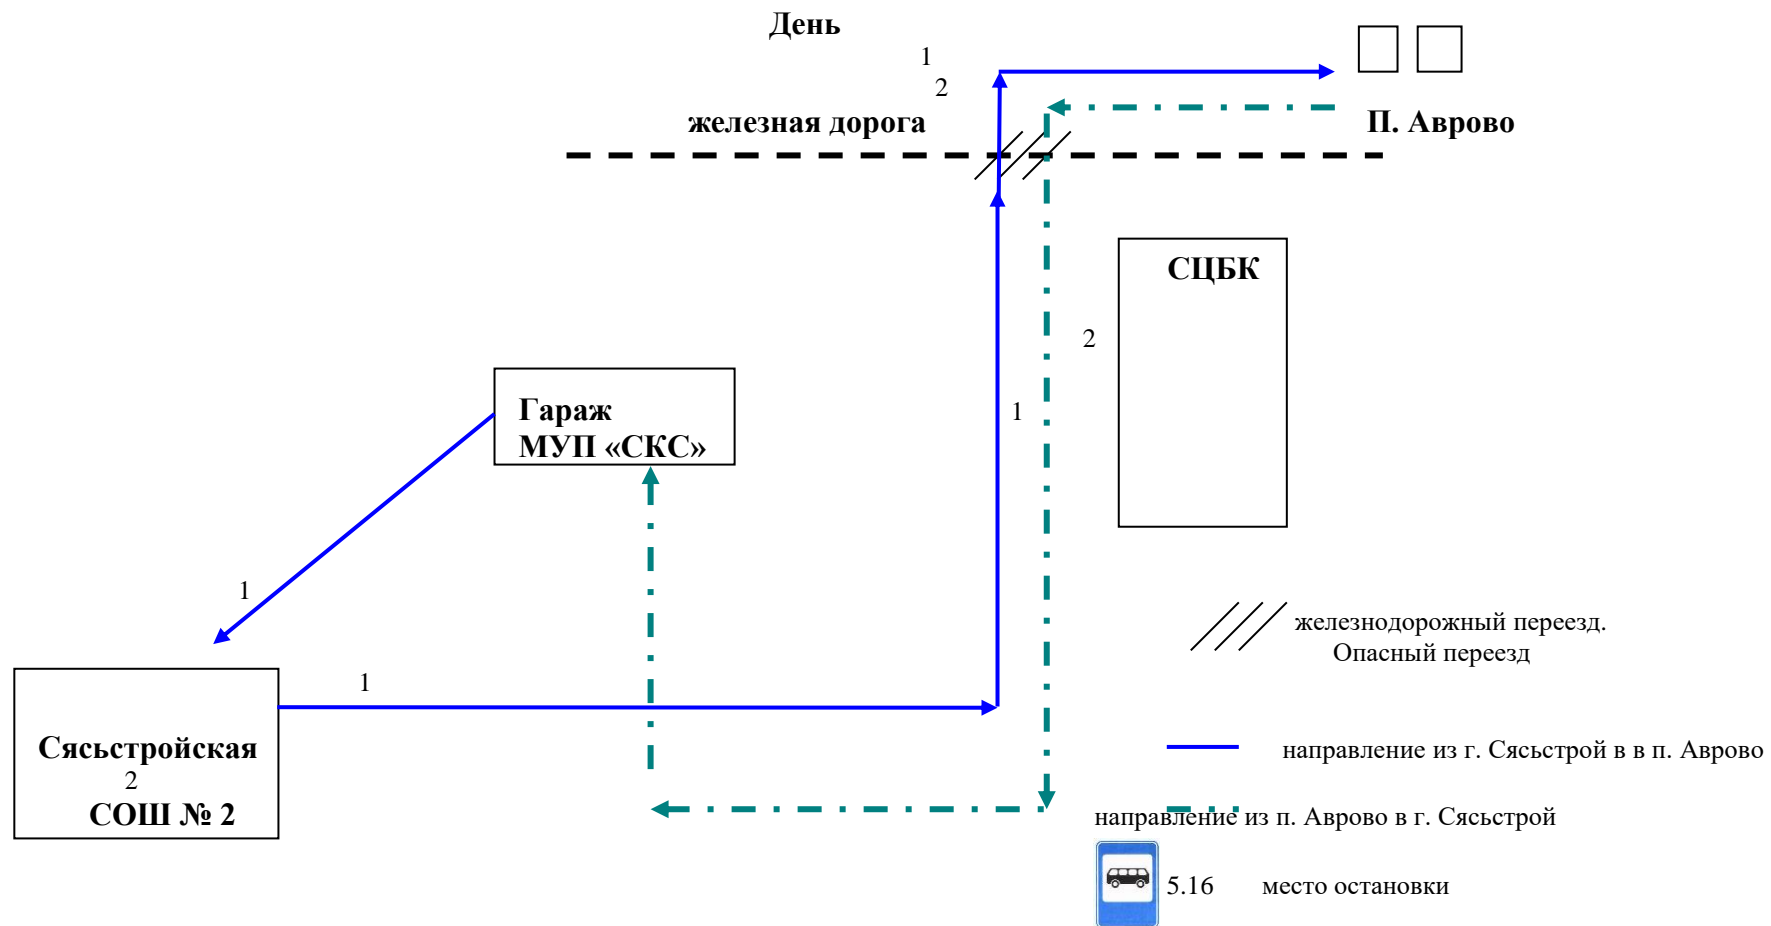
День

1

2

железная дорога

П. Аврово

СЦБК

2

1

Гараж МУП «СКС»

1

1

Сясьстройская

2

СОШ № 2

железнодорожный переезд. Опасный переезд

направление из г. Сясьстрой в в п. Аврово

направление из п. Аврово в г. Сясьстрой

5.16 место остановки